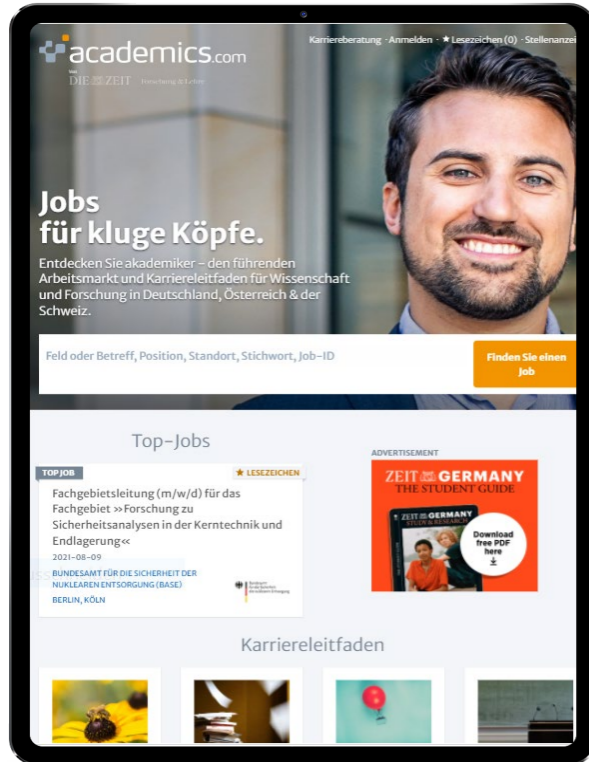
academics.com
von DIE ZEIT Forschung & Lehre

Karriereberatung · Anmelden · ★ Lesezeichen (0) · Stellenanzei

Jobs für kluge Köpfe.

Entdecken Sie akademiker – den führenden Arbeitsmarkt und Karriereleitfaden für Wissenschaft und Forschung in Deutschland, Österreich & der Schweiz.

Feld oder Betreff, Position, Standort, Stichwort, Job-ID

Finden Sie einen Job

Top-Jobs

TOP JOB

★ LESEZEICHEN

Fachgebietsleitung (m/w/d) für das Fachgebiet »Forschung zu Sicherheitsanalysen in der Kerntechnik und Endlagerung«

2021-08-09

BUNDESAMT FÜR DIE SICHERHEIT DER NUKLEAREN ENTSORGUNG (BASE)

BERLIN, KÖLN

ADVERTISEMENT

ZEIT GERMANY THE STUDENT GUIDE

ZEIT GERMANY STUDY & RESEARCH

Download free PDF here

Karriereleitfaden